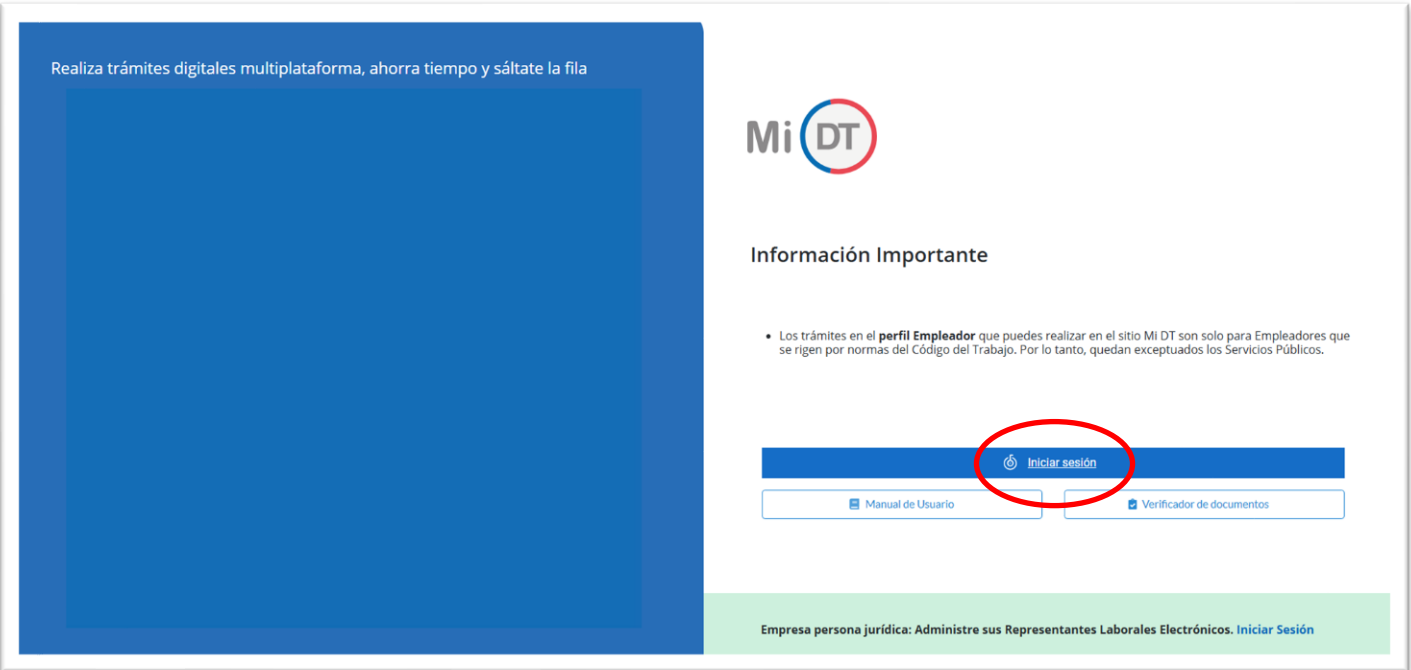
Realiza trámites digitales multiplataforma, ahorra tiempo y sáltate la fila

Mi DT

Información Importante

• Los trámites en el **perfil Empleador** que puedes realizar en el sitio Mi DT son solo para Empleadores que se rigen por normas del Código del Trabajo. Por lo tanto, quedan exceptuados los Servicios Públicos.

Iniciar sesión

Manual de Usuario

Verificador de documentos

Empresa persona jurídica: Administre sus Representantes Laborales Electrónicos. Iniciar Sesión